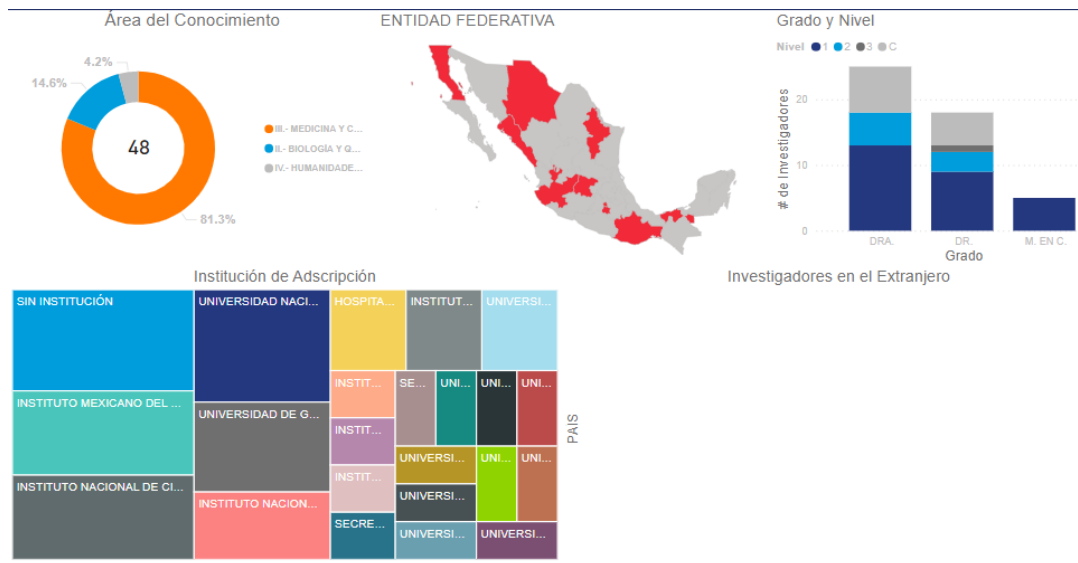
Área del Conocimiento

4.2%
14.6%
48
81.3%

III.- MEDICINA Y C...
II.- BIOLOGÍA Y Q...
IV.- HUMANIDADE...

ENTIDAD FEDERATIVA

Grado y Nivel

Nivel 1 2 3 C

# de Investigadores
20
10
0
DRA.
DR.
M. EN C.
Grado

Institución de Adscripción

SIN INSTITUCIÓN
UNIVERSIDAD NACI...
HOSPITA...
INSTITUT...
UNIVERSI...
INSTITUTO MEXICANO DEL ...
UNIVERSIDAD DE G...
INSTIT...
SE...
UNI...
UNI...
UNI...
INSTIT...
UNIVERSI...
UNI...
UNI...
INSTITUTO NACIONAL DE CI...
INSTITUTO NACION...
INSTIT...
UNIVERSI...
SECRE...
UNIVERSI...
UNIVERSI...

Investigadores en el Extranjero

PAIS